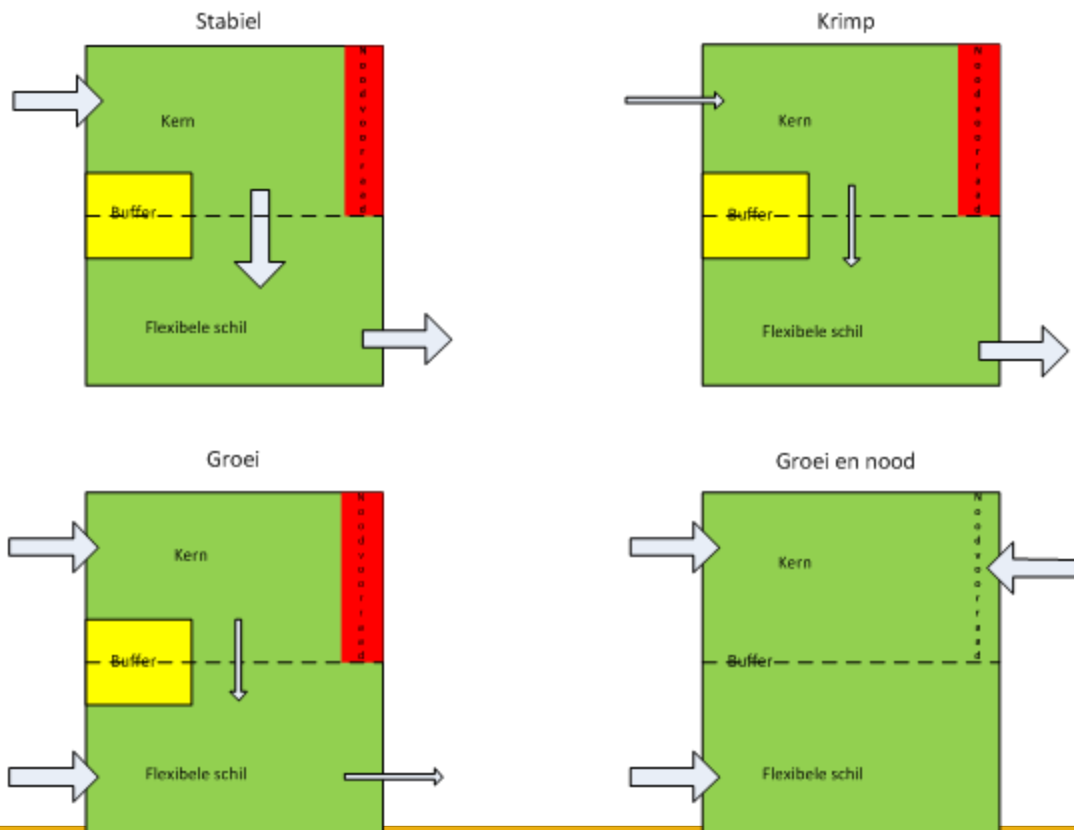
Stabiel

Kern

Buffer

Noodvoorraad

Flexibele schil

Krimp

Kern

Buffer

Noodvoorraad

Flexibele schil

Groei

Kern

Buffer

Noodvoorraad

Flexibele schil

Groei en nood

Kern

Buffer

Noodvoorraad

Flexibele schil